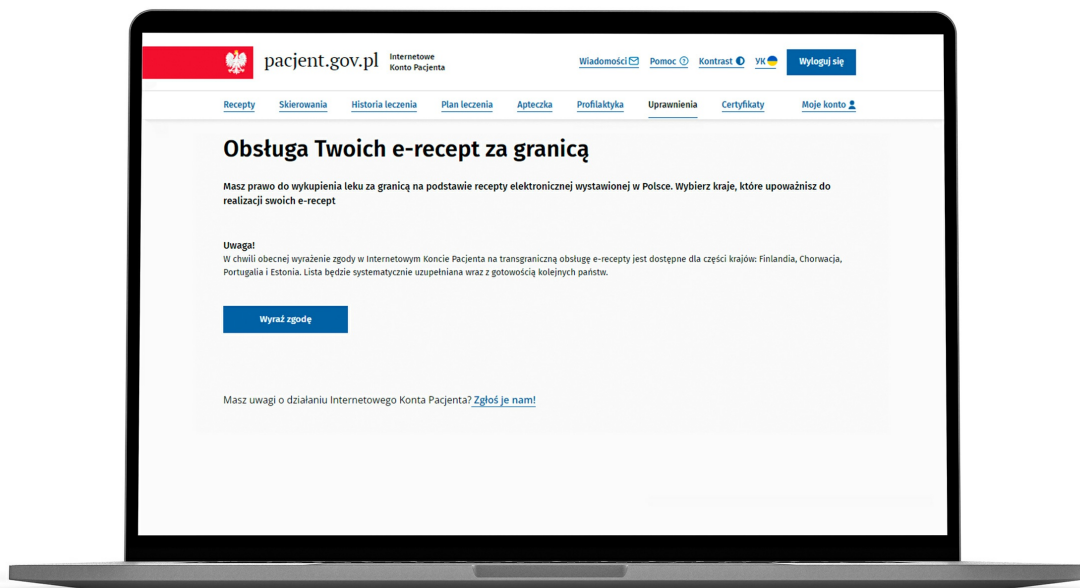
pacjent.gov.pl Internetowe Konto Pacjenta

Wiadomości Pomoc Kontrast УК Wyloguj się

Recepty Skierowania Historia leczenia Plan leczenia Apteczka Profilaktyka Uprawnienia Certyfikaty Moje konto

Obsługa Twoich e-recept za granicą

Masz prawo do wykupienia leku za granicą na podstawie recepty elektronicznej wystawionej w Polsce. Wybierz kraje, które upoważnisz do realizacji swoich e-recept

Uwaga!
W chwili obecnej wyrażenie zgody w Internetowym Koncie Pacjenta na transgraniczną obsługę e-recepty jest dostępne dla części krajów: Finlandia, Chorwacja, Portugalia i Estonia. Lista będzie systematycznie uzupełniana wraz z gotowością kolejnych państw.

Wyraź zgodę

Masz uwagi o działaniu Internetowego Konta Pacjenta? Zgłoś je nam!